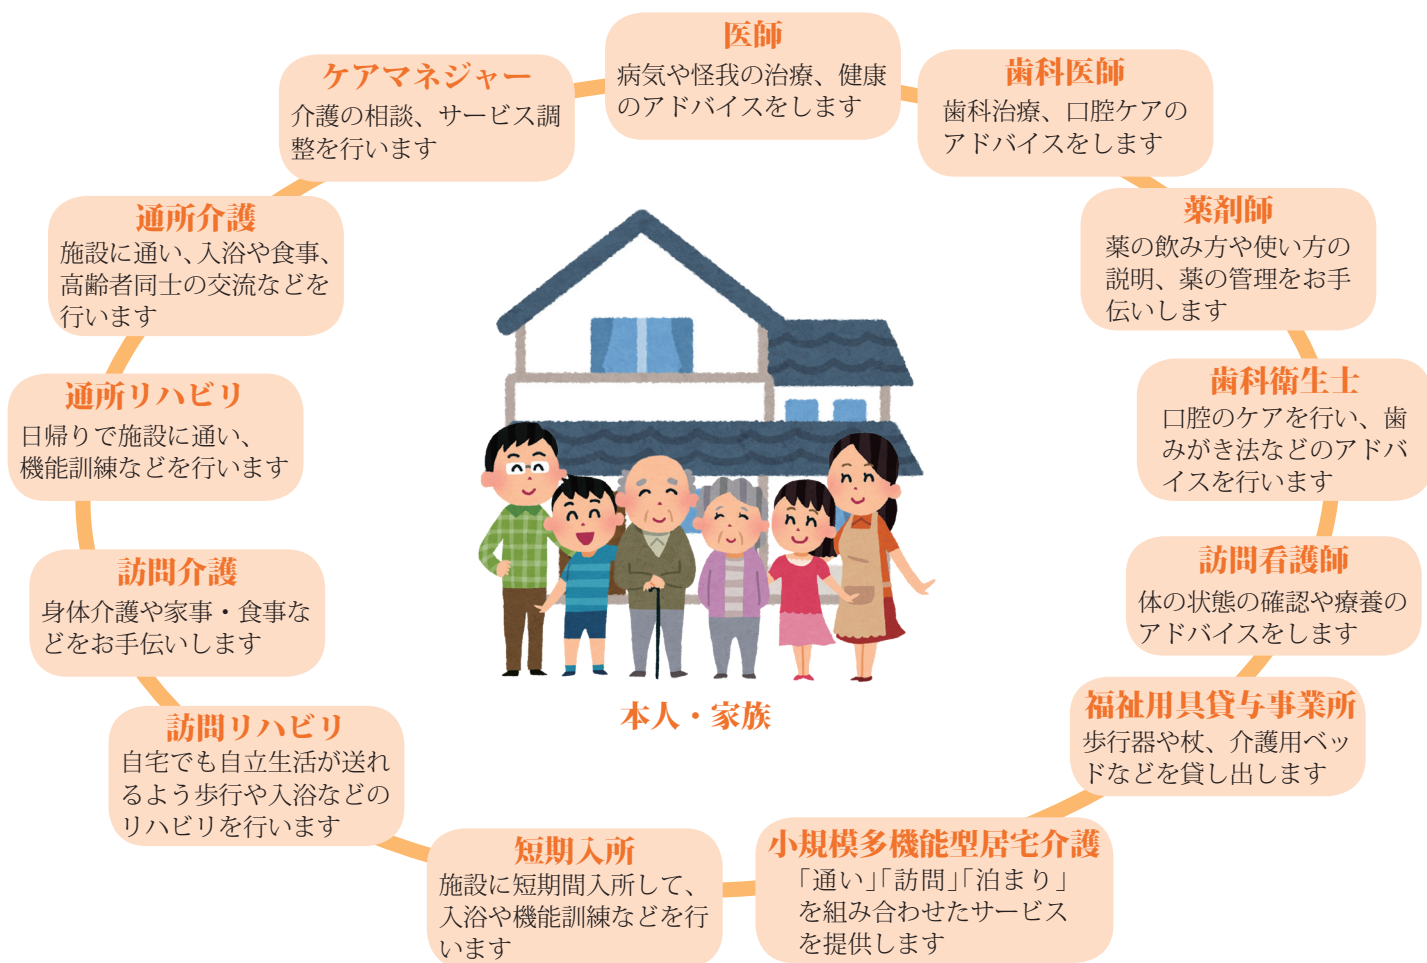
医師
病気や怪我の治療、健康のアドバイスをします

歯科医師
歯科治療、口腔ケアのアドバイスをします

薬剤師
薬の飲み方や使い方の説明、薬の管理をお手伝いします

歯科衛生士
口腔のケアを行い、歯みがき法などのアドバイスを行います

訪問看護師
体の状態の確認や療養のアドバイスをします

福祉用具貸与事業所
歩行器や杖、介護用ベッドなどを貸し出します

小規模多機能型居宅介護
「通い」「訪問」「泊まり」を組み合わせたサービスを提供します

短期入所
施設に短期間入所して、入浴や機能訓練などを行います

訪問リハビリ
自宅でも自立生活が送れるよう歩行や入浴などのリハビリを行います

訪問介護
身体介護や家事・食事などをお手伝いします

通所リハビリ
日帰りで施設に通い、機能訓練などを行います

通所介護
施設に通い、入浴や食事、高齢者同士の交流などを行います

ケアマネジャー
介護の相談、サービス調整を行います

本人・家族